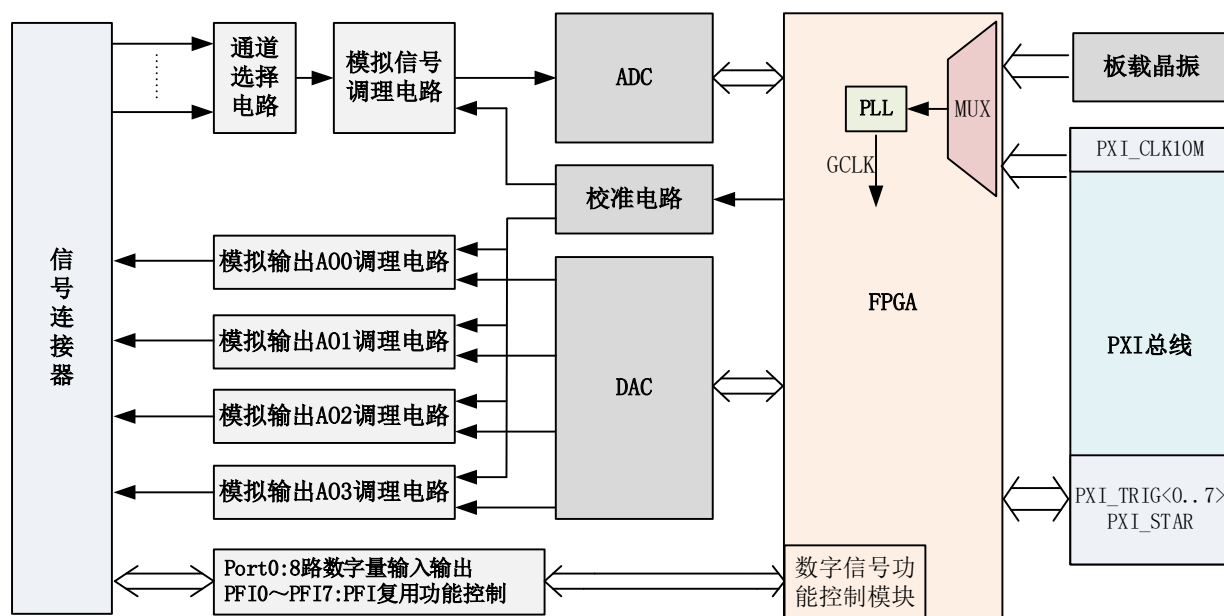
信号连接器

通道选择电路

模拟信号调理电路

ADC

校准电路

模拟输出AO0调理电路

模拟输出AO1调理电路

模拟输出AO2调理电路

模拟输出AO3调理电路

DAC

Port0:8路数字量输入输出
PFI0～PFI7:PFI复用功能控制

PLL

GCLK

MUX

FPGA

数字信号功能控制模块

板载晶振

PXI_CLK10M

PXI总线

PXI_TRIG<0..7>
PXI_STAR